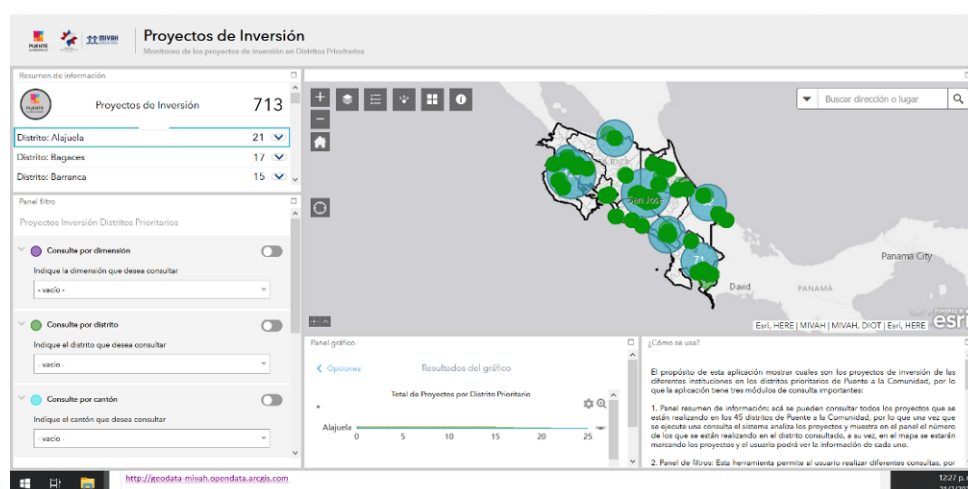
PUENTE MIVAH

Proyectos de Inversión

Monitoreo de los proyectos de inversión en Distritos Prioritarios

Resumen de información

Proyectos de Inversión 713

Distrito: Alajuela 21

Distrito: Bagaces 17

Distrito: Barranca 15

Panel filtro

Proyectos Inversión Distritos Prioritarios

Consulte por dimensión

Indique la dimensión que desea consultar

- vacío -

Consulte por distrito

Indique el distrito que desea consultar

- vacío -

Consulte por cantón

Indique el cantón que desea consultar

- vacío -

Buscar dirección o lugar

San José

71

Panama City

David

PANAMÁ

Esri, HERE | MIVAH | MIVAH, DIOT | Esri, HERE

esri

Panel gráfico

Opciones

Resultados del gráfico

Total de Proyectos por Distrito Prioritario

Alajuela

0 5 10 15 20 25

¿Cómo se usa?

El propósito de esta aplicación mostrar cuales son los proyectos de inversión de las diferentes instituciones en los distritos prioritarios de Puente a la Comunidad, por lo que la aplicación tiene tres módulos de consulta importantes:

1. Panel resumen de información: acá se pueden consultar todos los proyectos que se están realizando en los 45 distritos de Puente a la Comunidad, por lo que una vez que se ejecuto una consulta el sistema analiza los proyectos y muestra en el panel el número de los que se están realizando en el distrito consultado, a su vez, en el mapa se estarán marcando los proyectos y el usuario podrá ver la información de cada uno.

2. Panel de filtros: Esta herramienta permite al usuario realizar diferentes consultas, por

http://geodata-mivah.opendata.arcgis.com

12:27 p.